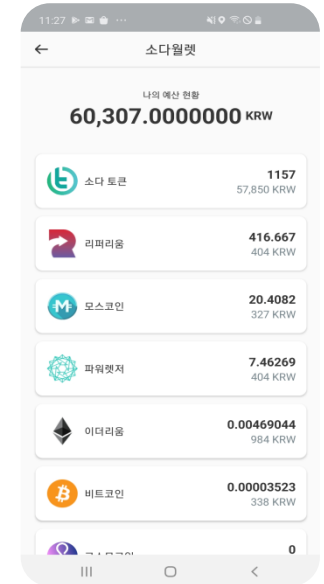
11:27

소다월렛

나의 예산 현황
60,307.0000000 KRW

소다 토큰
1157
57,850 KRW

리퍼리움
416.667
404 KRW

모스코인
20.4082
327 KRW

파워렛저
7.46269
404 KRW

이더리움
0.00469044
984 KRW

비트코인
0.00003523
338 KRW

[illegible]
0